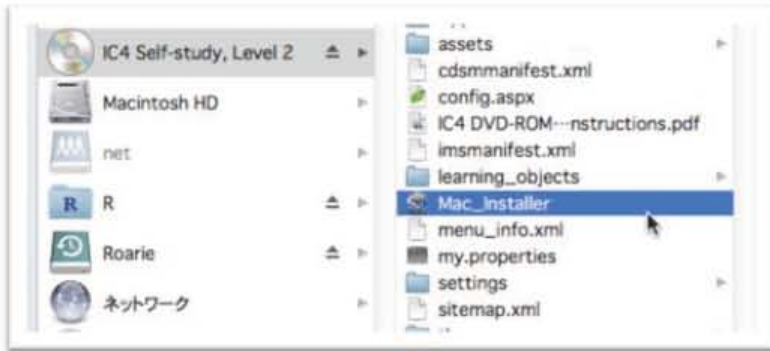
IC4 Self-study, Level 2
Macintosh HD
net
R
Roarie
ネットワーク

assets
cdsmmanifest.xml
config.aspx
IC4 DVD-ROM···nstructions.pdf
imsmanifest.xml
learning_objects
Mac_Installer
menu_info.xml
my.properties
settings
sitemap.xml